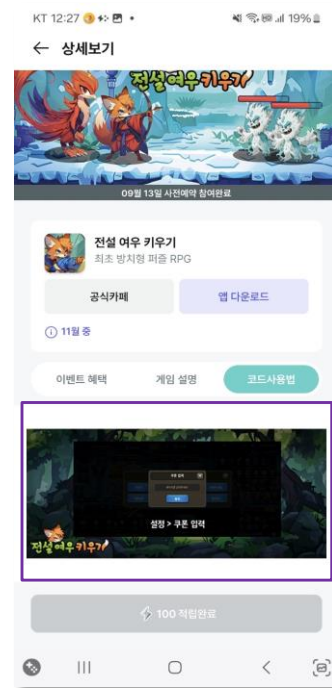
KT 12:27 19%

← 상세보기

전설여우키우기

09월 13일 사전예약 참여완료

전설 여우 키우기
최초 방치형 퍼즐 RPG

공식카페

앱 다운로드

ⓘ 11월 중

이벤트 혜택

게임 설명

코드사용법

설정 > 쿠폰 입력

전설여우키우기

100 적립완료